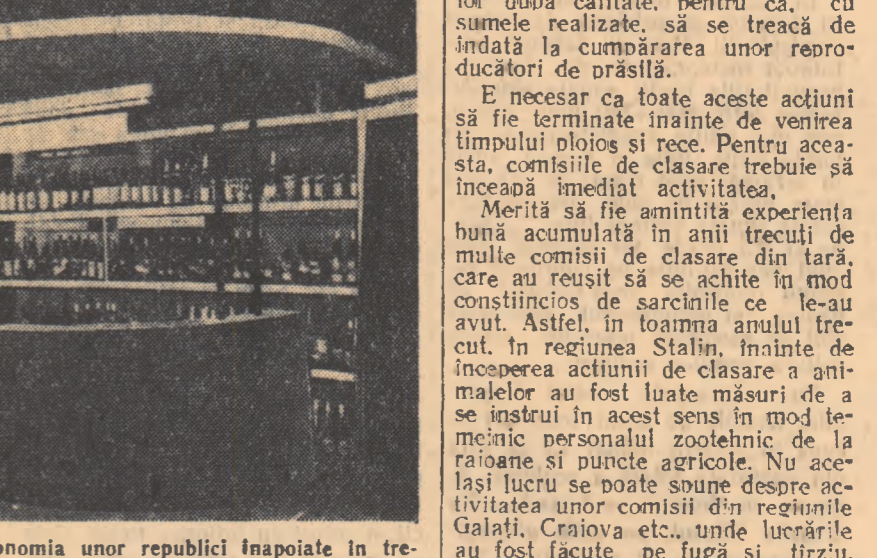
lor după calitate, pentru ca, cu sumele realizate, să se treacă de îndată la cumpărarea unor reproducători de prăsilă.

E necesar ca toate aceste acțiuni să fie terminate înainte de venirea timpului ploios și rece. Pentru aceasta, comisiile de clasare trebuie să înceapă imediat activitatea.

Merită să fie amintită experiența bună acumulată în anii trecuți de multe comisii de clasare din țară, care au reușit să se achite în mod conștiincios de sarcinile ce le-au avut. Astfel, în toamna anului trecut, în regiunea Stalin, înainte de începerea acțiunii de clasare a animalelor au fost luate măsuri de a se instrui în acest sens în mod temeinic personalul zootehnic de la raioane și puncte agricole. Nu același lucru se poate spune despre activitatea unor comisii din regiunile Galați, Craiova etc., unde lucrările au fost făcute pe fugă și tîrziu.

onomia unor republici înapoiate în tre-